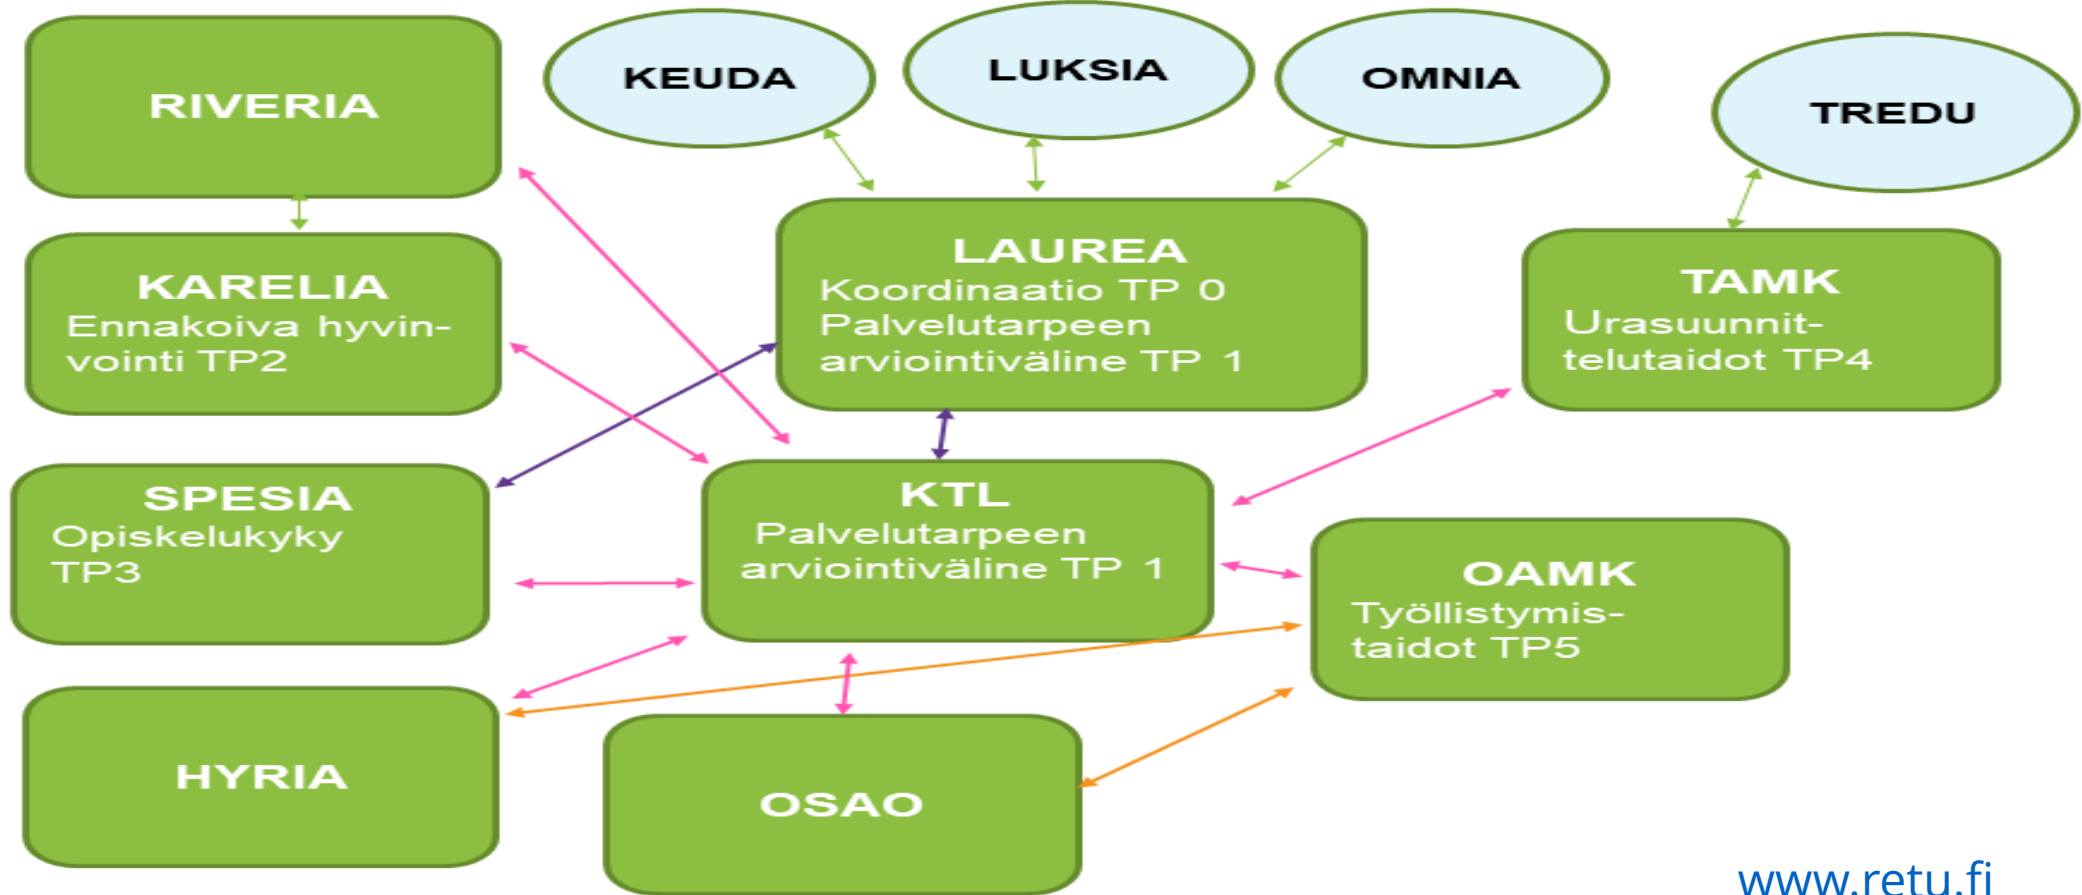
RIVERIA

KEUDA

LUKSIA

OMNIA

TREDU

KARELIA
Ennakoiva hyvinvointi TP2

LAUREA
Koordinaatio TP 0
Palvelutarpeen arviointiväline TP 1

TAMK
Urasuunnittelutaidot TP4

SPESIA
Opiskelukyky TP3

KTL
Palvelutarpeen arviointiväline TP 1

OAMK
Työllistymistaidot TP5

HYRIA

OSAO

www.retu.fi